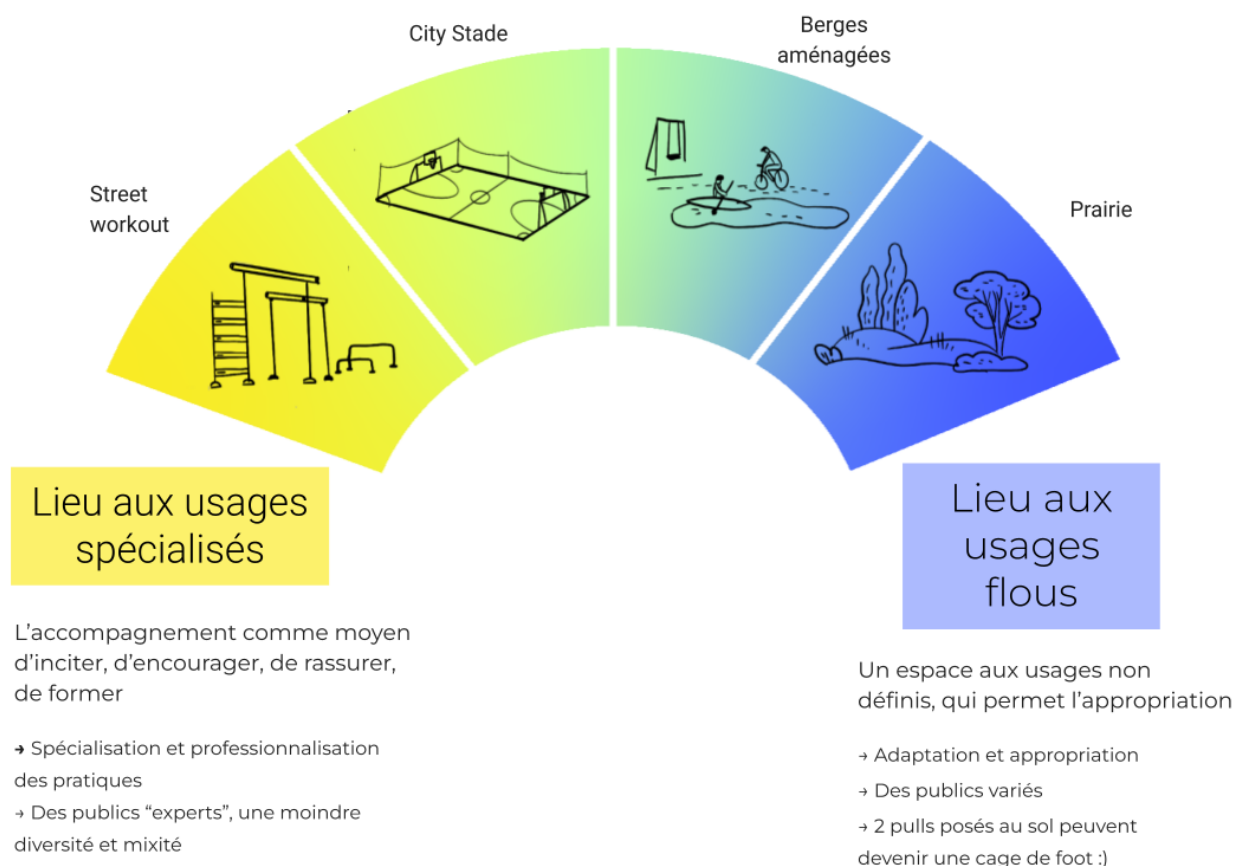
City Stade

Berges aménagées

Street workout

Prairie

Lieu aux usages spécialisés

Lieu aux usages flous

L’accompagnement comme moyen d’inciter, d’encourager, de rassurer, de former

→ Spécialisation et professionnalisation des pratiques
→ Des publics “experts”, une moindre diversité et mixité

Un espace aux usages non définis, qui permet l’appropriation

→ Adaptation et appropriation
→ Des publics variés
→ 2 pulls posés au sol peuvent devenir une cage de foot :)